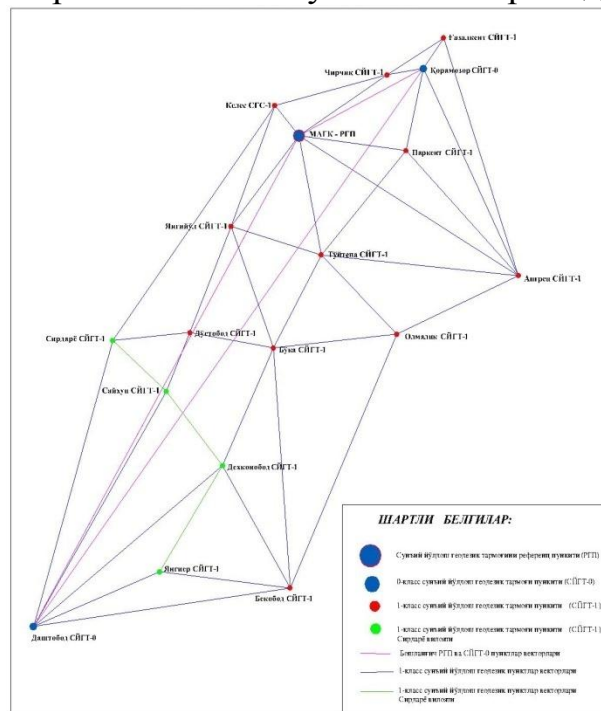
Ғазалкент СЙГТ-1
Чирчиқ СЙГТ-1
Қорамозор СЙГТ-0
Келес СГС-1
МАГК - РГП
Паркент СЙГТ-1
Янгийўл СЙГТ-1
Тўйтепа СЙГТ-1
Ангрен СЙГТ-1
Сирдарё СЙГТ-1
Дўстобод СЙГТ-1
Бука СЙГТ-1
Олмалик СЙГТ-1
Сайхун СЙГТ-1
Деҳқонобод СЙГТ-1
Янгиер СЙГТ-1
Бекобод СЙГТ-1
Дўстобод СЙГТ-0

ШАРТЛИ БЕЛГИЛАР:

Сунъий йўлдош геодезик тармоғини референц пункти (РГП)
0-класс сунъий йўлдош геодезик тармоғи пункти (СЙГТ-0)
1-класс сунъий йўлдош геодезик тармоғи пункти (СЙГТ-1)
1-класс сунъий йўлдош геодезик тармоғи пункти (СЙГТ-1) Сирдарё вилояти
Боғланган РГП ва СЙГТ-0 пунктлар векторлари
1-класс сунъий йўлдош геодезик пунктлар векторлари
1-класс сунъий йўлдош геодезик пунктлар векторлари Сирдарё вилояти